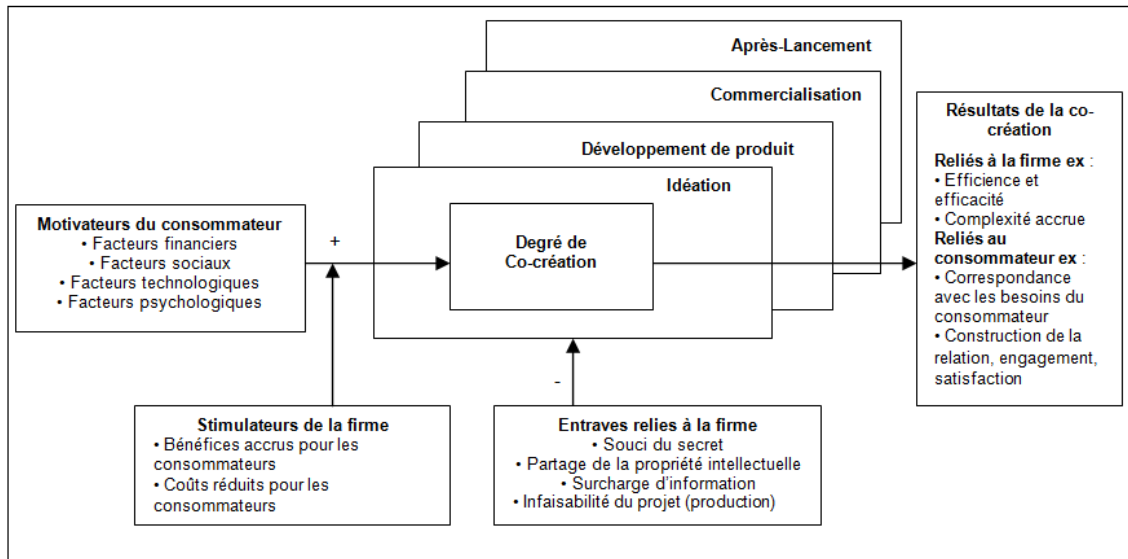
Après-Lancement

Commercialisation

Développement de produit

Idéation

Degré de Co-création

Motivateurs du consommateur
• Facteurs financiers
• Facteurs sociaux
• Facteurs technologiques
• Facteurs psychologiques

+

Résultats de la co-création
Reliés à la firme ex :
• Efficience et efficacité
• Complexité accrue
Reliés au consommateur ex :
• Correspondance avec les besoins du consommateur
• Construction de la relation, engagement, satisfaction

-

Stimulateurs de la firme
• Bénéfices accrus pour les consommateurs
• Coûts réduits pour les consommateurs

Entraves relies à la firme
• Souci du secret
• Partage de la propriété intellectuelle
• Surcharge d'information
• Infaisabilité du projet (production)